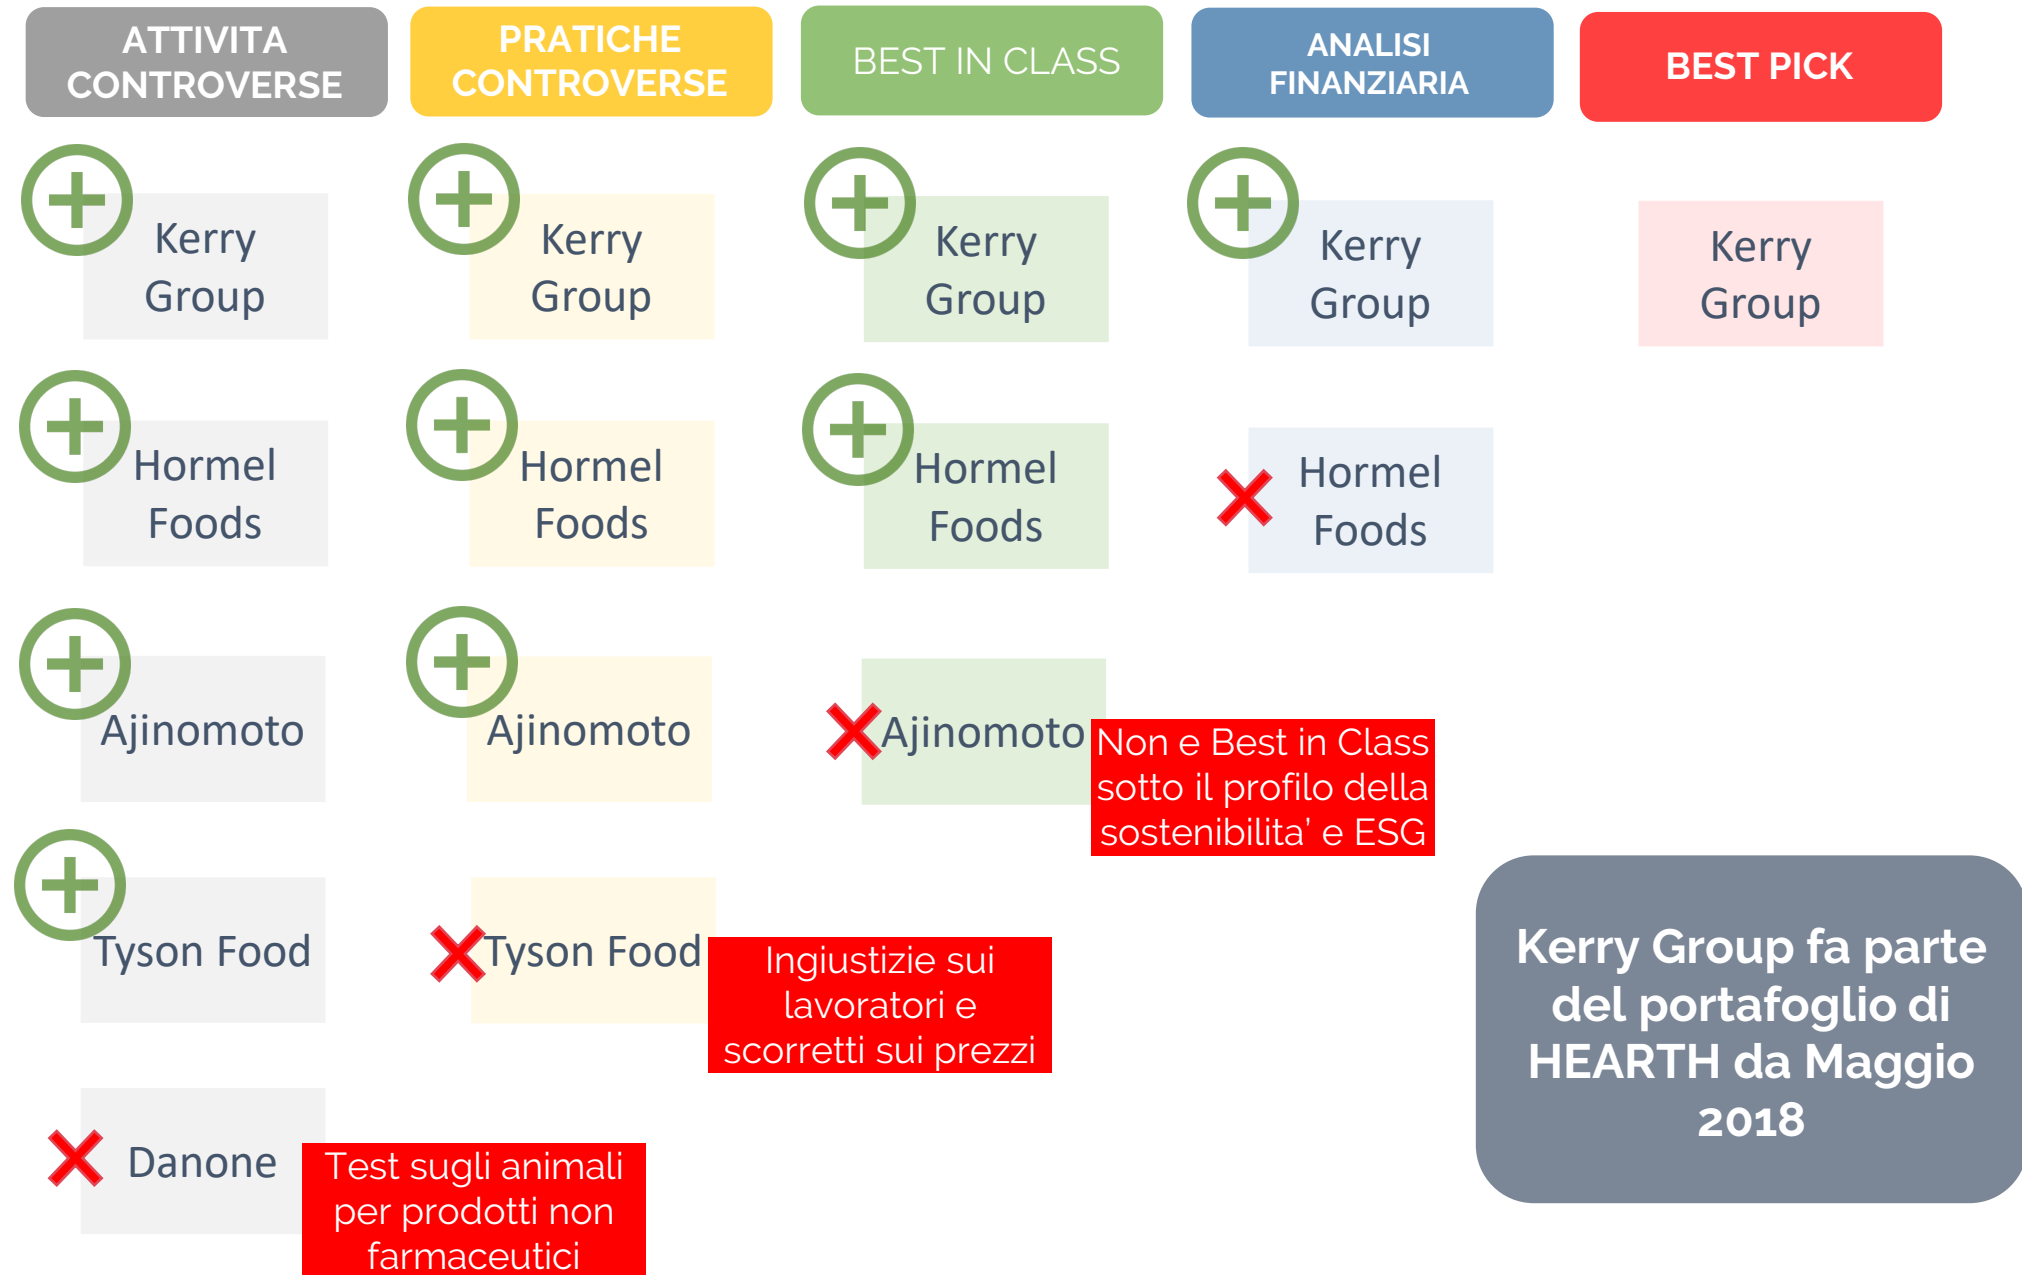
ATTIVITA CONTROVERSE

PRATICHE CONTROVERSE

BEST IN CLASS

ANALISI FINANZIARIA

BEST PICK

Kerry Group

Hormel Foods

Ajinomoto

Tyson Food

Danone

Test sugli animali per prodotti non farmaceutici

Kerry Group

Hormel Foods

Ajinomoto

Tyson Food

Ingiustizie sui lavoratori e scorretti sui prezzi

Kerry Group

Hormel Foods

Ajinomoto

Non e Best in Class sotto il profilo della sostenibilita' e ESG

Kerry Group

Hormel Foods

Kerry Group

Kerry Group fa parte del portafoglio di HEARTH da Maggio 2018